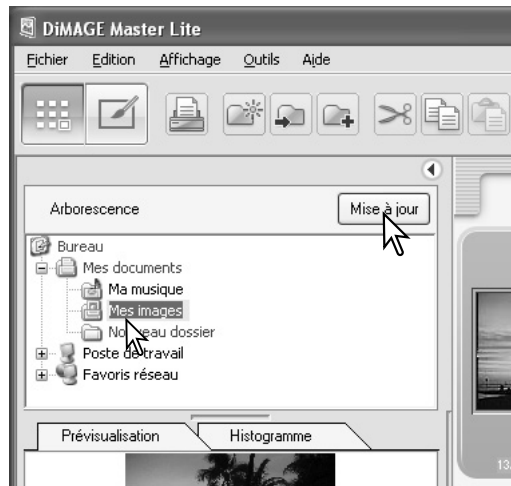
DiMAGE Master Lite

Fichier Edition Affichage Outils Aide

Arborescence

Mise à jour

Bureau
Mes documents
Ma musique
Mes images
Nouveau dossier
Poste de travail
Favoris réseau

Prévisualisation
Histogramme